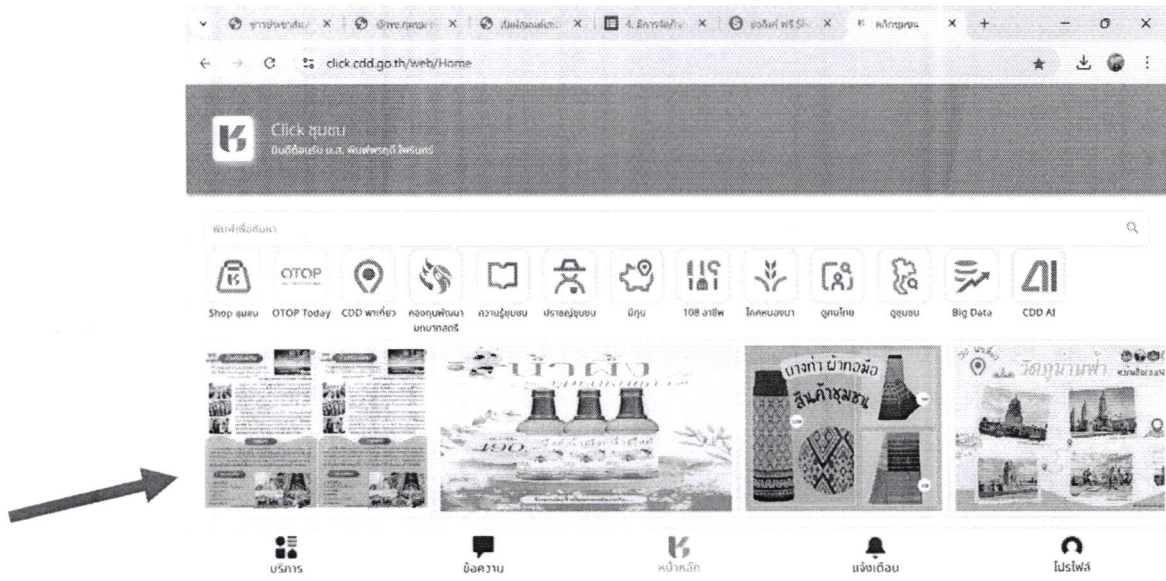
click.cdd.go.th/web/Home

Click ชุมชน
ยินดีต้อนรับ น.ส. พิมพ์พรฤดี ไพรินทร์

พิมพ์เพื่อค้นหา

Shop ชุมชน
OTOP
OTOP Today
CDD พาเที่ยว
กองทุนพัฒนาบทบาทสตรี
ความรู้ชุมชน
ปราชญ์ชุมชน
มีทุน
108 อาชีพ
โคกหนองนา
ดูคนไทย
ดูชุมชน
Big Data
CDD AI

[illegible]
น้ำผึ้ง
190
บางท่า ผ้าทอมือ
สินค้าชุมชน
วัดภูม่านฟ้า

บริการ
ข้อความ
หน้าหลัก
แจ้งเตือน
โปรไฟล์